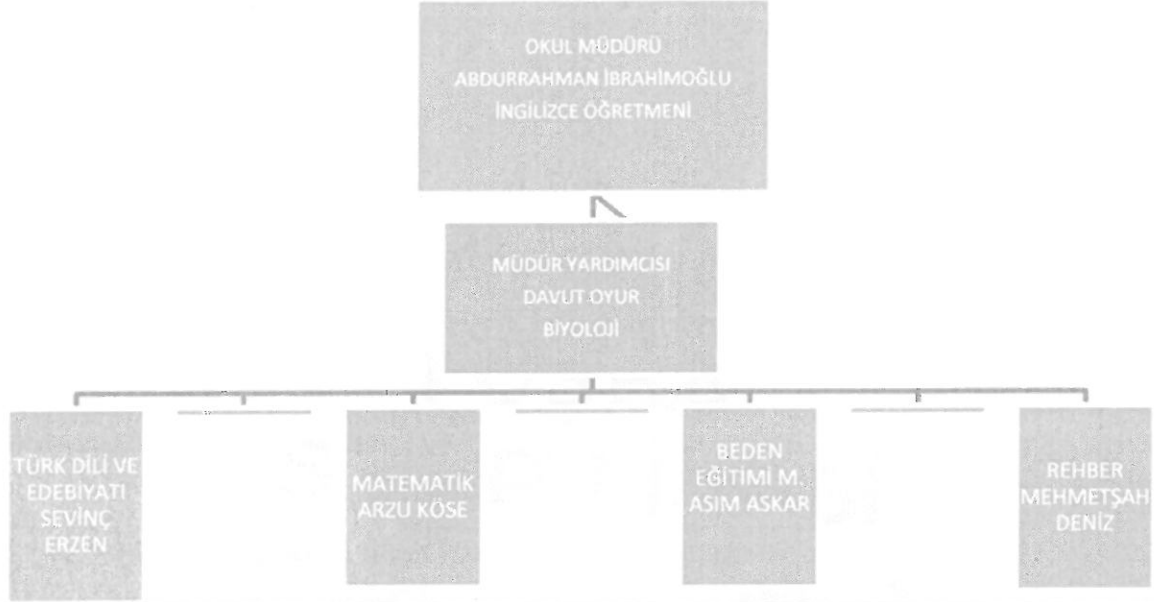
OKUL MÜDÜRÜ
ABDURRAHMAN İBRAHİMOĞLU
İNGİLİZCE ÖĞRETMENİ

MÜDÜR YARDIMCISI
DAVUT OYUR
BİYOLOJİ

TÜRK DİLİ VE EDEBİYATI SEVİNÇ ERZEN

MATEMATİK ARZU KÖSE

BEDEN EĞİTİMİ M. ASIM ASKAR

REHBER MEHMETŞAH DENİZ